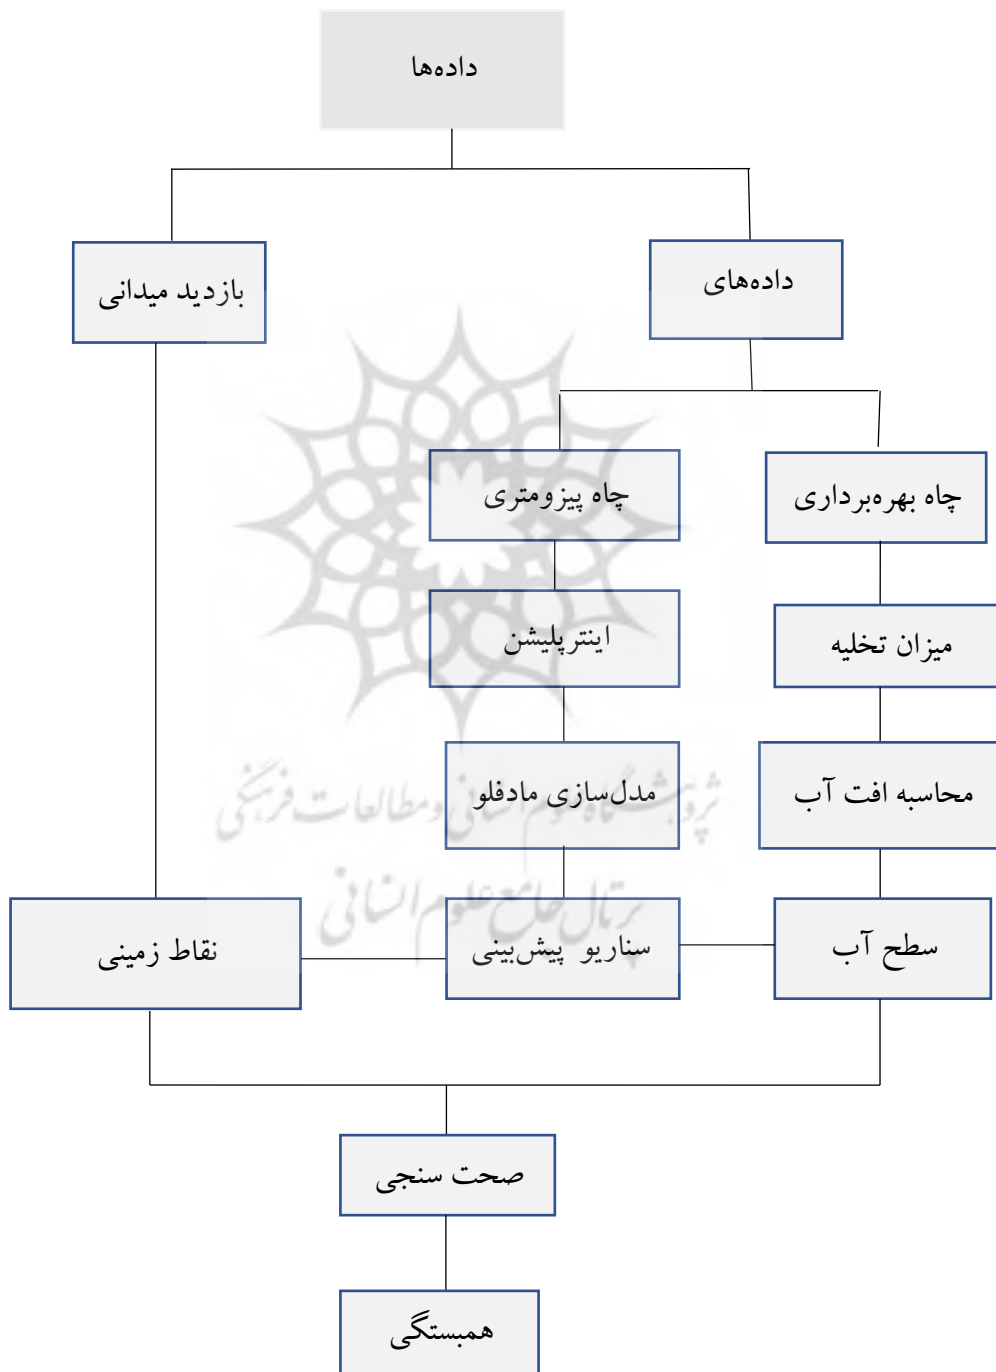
داده‌ها

داده‌های

بازدید میدانی

چاه بهره‌برداری

چاه پیزومتری

میزان تخلیه

اینترپلیشن

محاسبه افت آب

مدل‌سازی مادفلو

سطح آب

سناریو پیش‌بینی

نقاط زمینی

صحت سنجی

همبستگی

پژوهشگاه علوم انسانی و مطالعات فرهنگی
پرتال جامع علوم انسانی